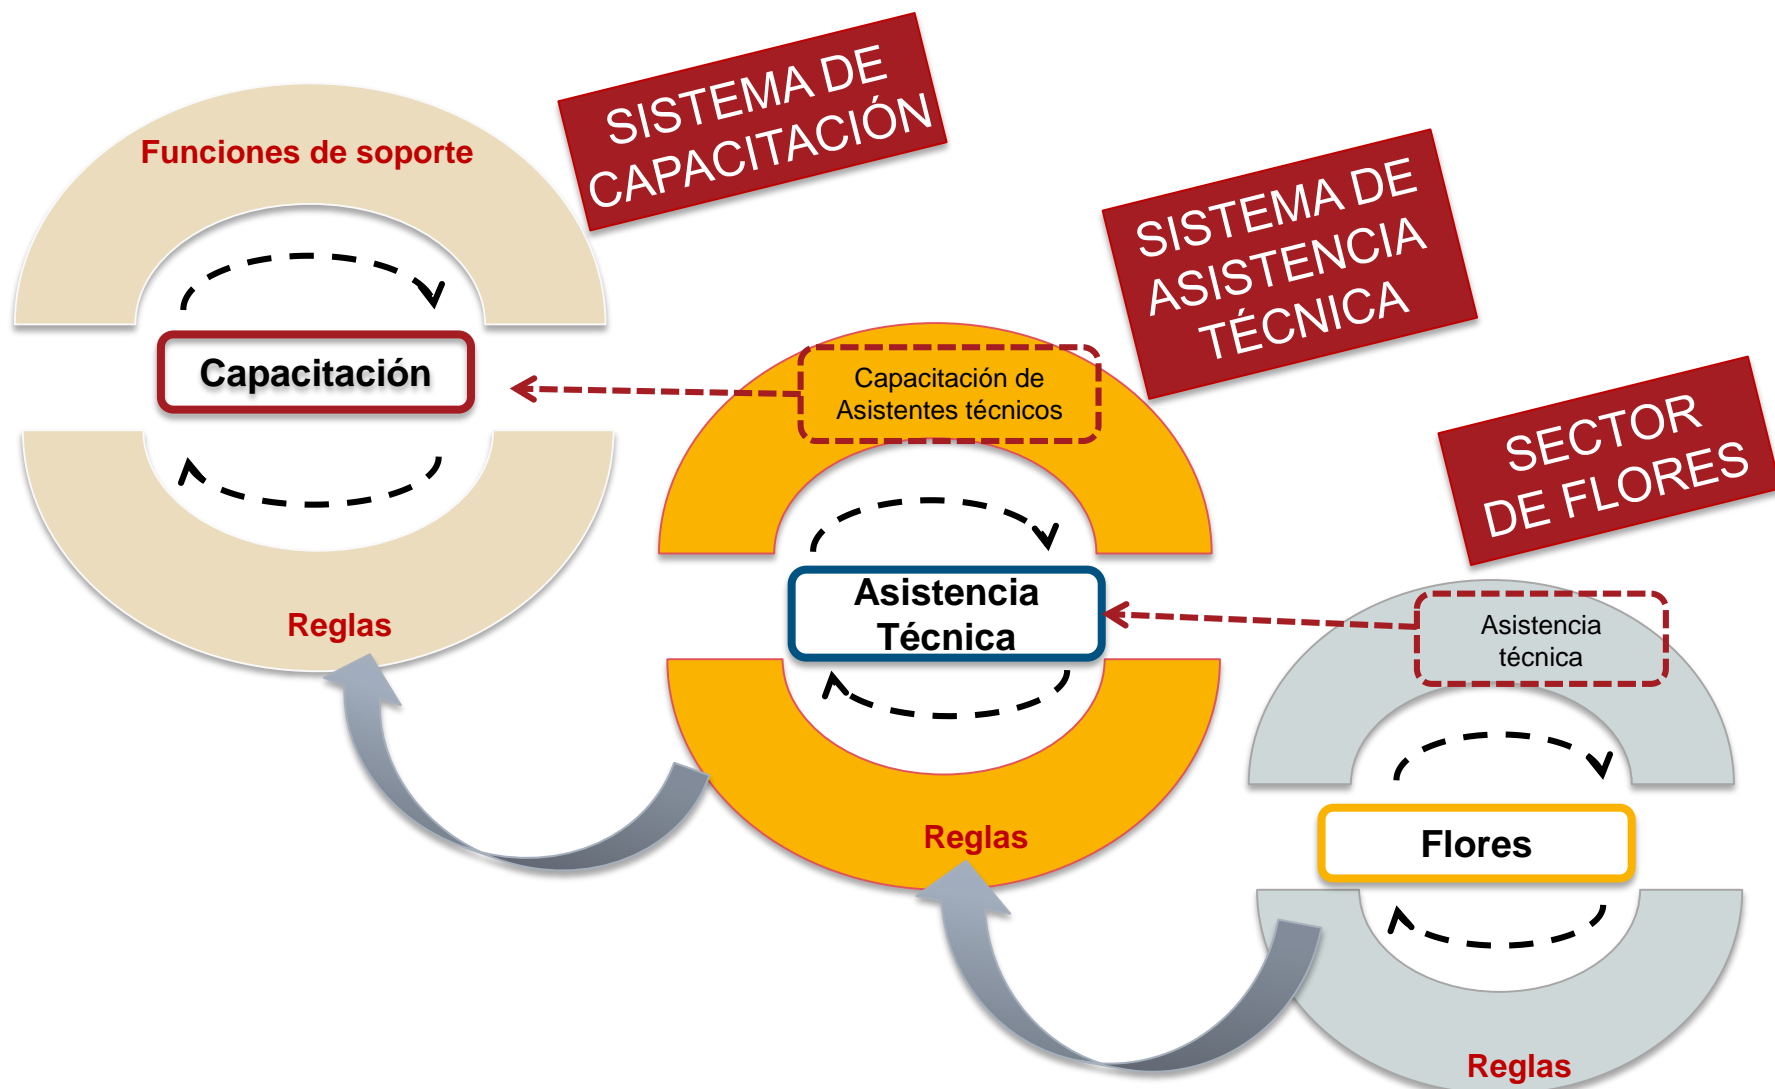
SISTEMA DE CAPACITACIÓN

Funciones de soporte

Capacitación

Reglas

SISTEMA DE ASISTENCIA TÉCNICA

Capacitación de Asistentes técnicos

Asistencia Técnica

Reglas

SECTOR DE FLORES

Asistencia técnica

Flores

Reglas